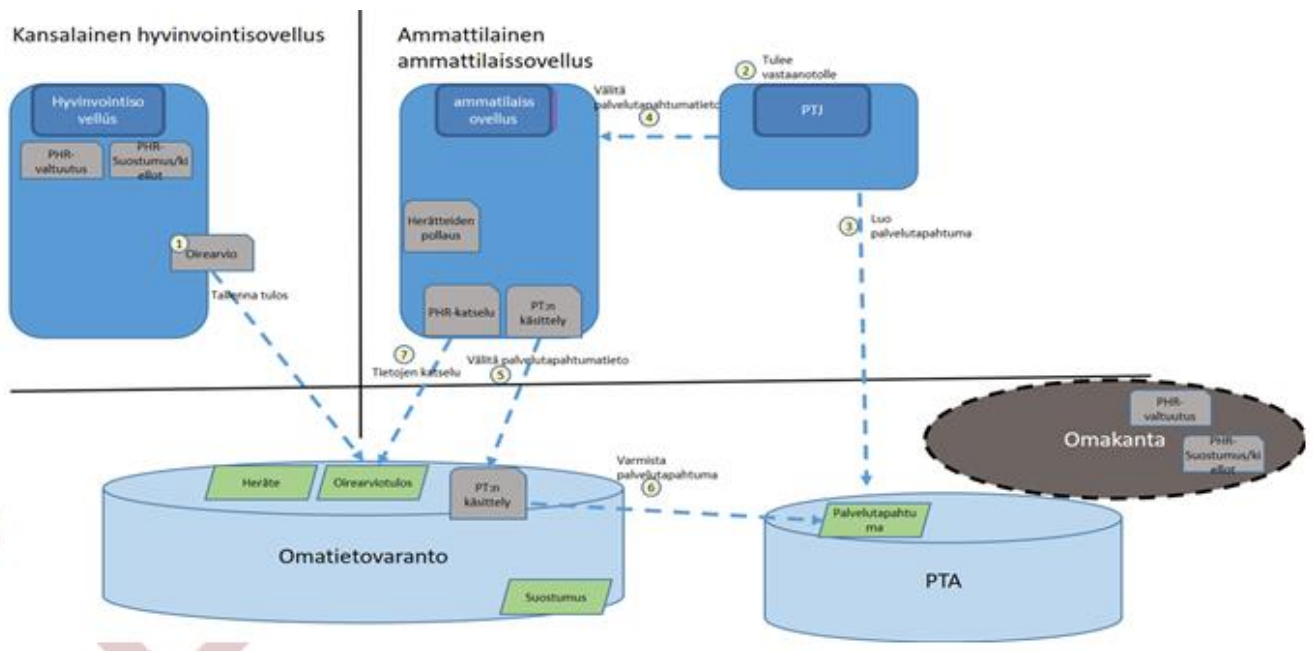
Kansalainen hyvinvointisovellus

Hyvinvointiso vellus

PHR-valtuutus

PHR-Suostumus/kiellot

1 Oirearvio

Tallenna tulos

Ammattilainen ammattilaissovellus

ammattilaiss ovellus

Herätteiden pollaus

PHR-katselu

PT:n käsittely

7 Tietojen katselu

5 Välitä palvelutapahtumatieto

Välitä palvelutapahtumatieto 4

2 Tulee vastaanotolle

PTJ

3 Luo palvelutapahtuma

PHR-valtuutus

Omakanta

PHR-Suostumus/kiellot

Heräte

Oirearviotulos

PT:n käsittely

Varmista palvelutapahtuma 6

Palvelutapahtuma

Omatietovaranto

Suostumus

PTA